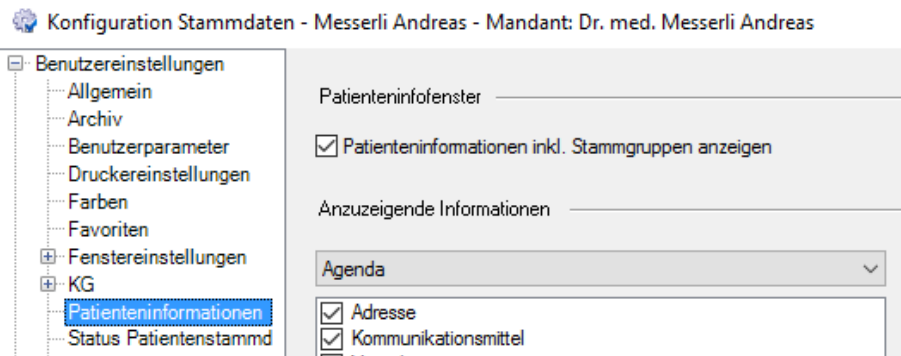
Konfiguration Stammdaten - Messerli Andreas - Mandant: Dr. med. Messerli Andreas

Benutzereinstellungen
Allgemein
Archiv
Benutzerparameter
Druckereinstellungen
Farben
Favoriten
Fenstereinstellungen
KG
Patienteninformationen
Status Patientenstammd

Patienteninfofenster

Patienteninformationen inkl. Stammgruppen anzeigen

Anzuzeigende Informationen

Agenda

Adresse
Kommunikationsmittel
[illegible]